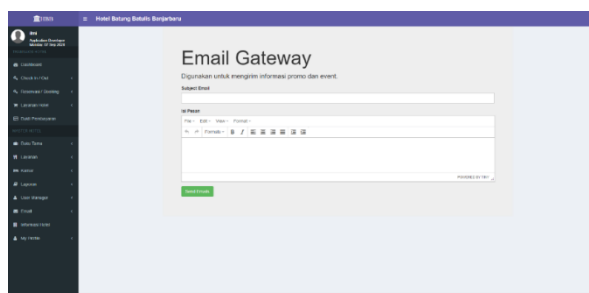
Hotel Batung Batulis Banjarbaru

Email Gateway

Digunakan untuk mengirim informasi promo dan event.

Subject Email

Isi Pesan

File Edit View Format

Formats B I

Send Emails

Dashboard

Check In / Out

Reservasi / Booking

Layanan Hotel

Data Pemesanan

Data Tamu

Layanan

Kamar

Laporan

User Manager

Email

Informasi Hotel

My Profile